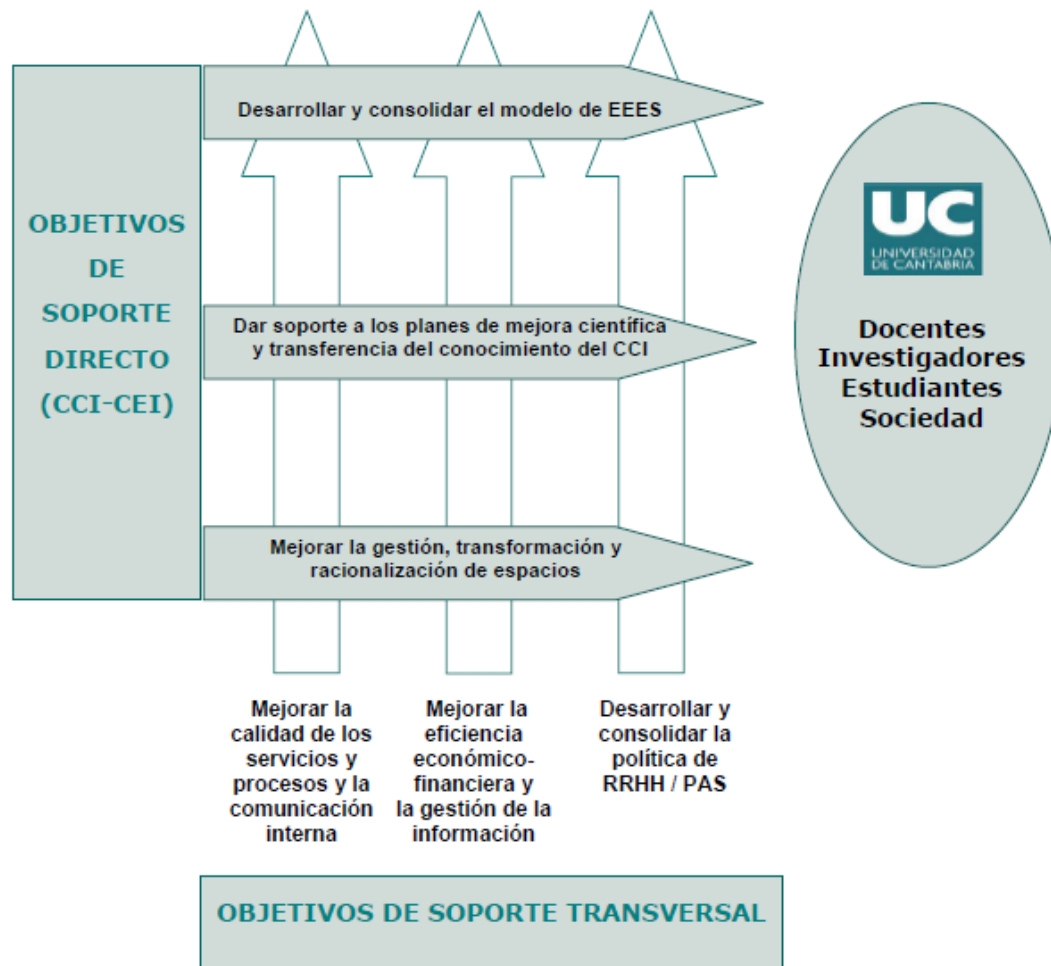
OBJETIVOS DE SOPORTE DIRECTO (CCI-CEI)

Desarrollar y consolidar el modelo de EEES

Dar soporte a los planes de mejora científica y transferencia del conocimiento del CCI

Mejorar la gestión, transformación y racionalización de espacios

UC UNIVERSIDAD DE CANTABRIA

Docentes
Investigadores
Estudiantes
Sociedad

Mejorar la calidad de los servicios y procesos y la comunicación interna

Mejorar la eficiencia económico-financiera y la gestión de la información

Desarrollar y consolidar la política de RRHH / PAS

OBJETIVOS DE SOPORTE TRANSVERSAL